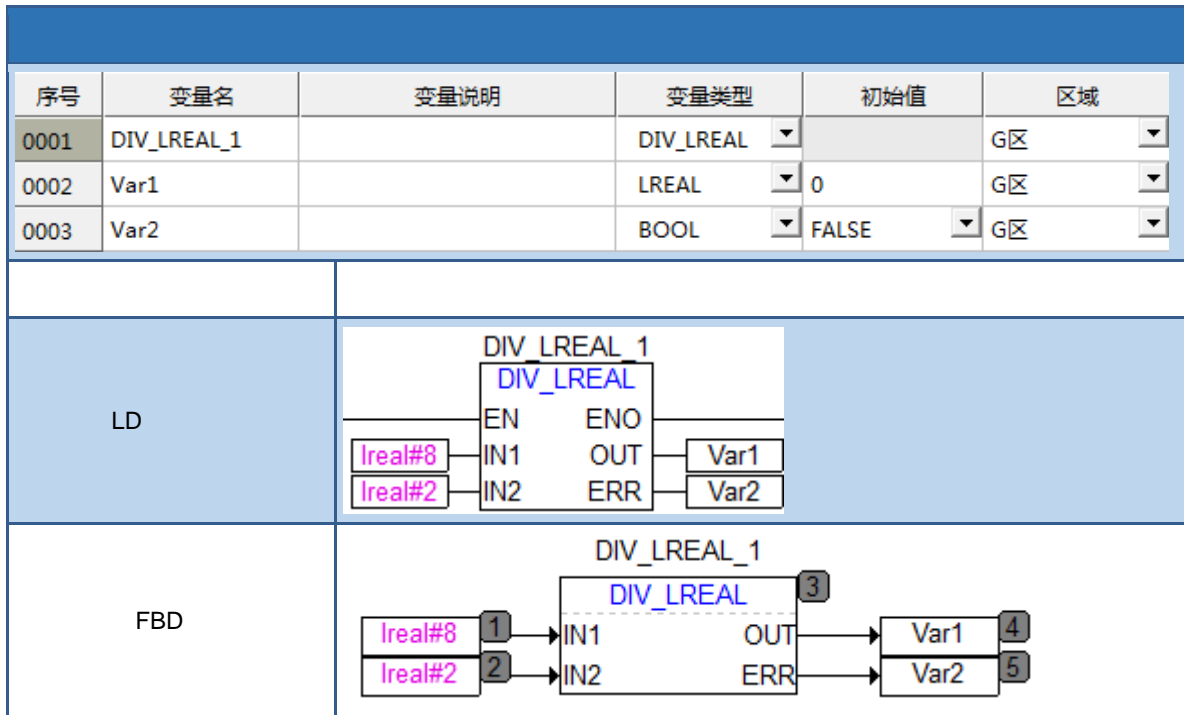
| 序号 | 变量名 | 变量说明 | 变量类型 | 初始值 | 区域 |
|---|---|---|---|---|---|
| 0001 | DIV_LREAL_1 | | DIV_LREAL | | G区 |
| 0002 | Var1 | | LREAL | 0 | G区 |
| 0003 | Var2 | | BOOL | FALSE | G区 |

| | |
|---|---|
| LD | DIV_LREAL_1<br>DIV_LREAL<br>EN ENO<br>lreal#8 IN1 OUT Var1<br>lreal#2 IN2 ERR Var2 |
| FBD | DIV_LREAL_1<br>DIV_LREAL 3<br>lreal#8 1 IN1 OUT Var1 4<br>lreal#2 2 IN2 ERR Var2 5 |